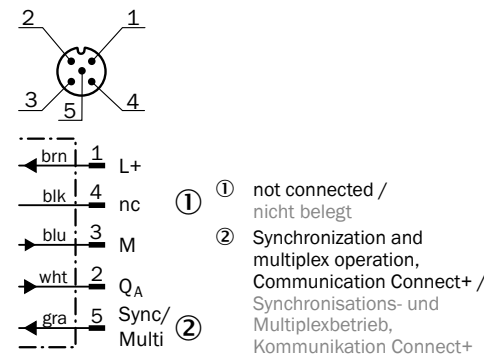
2 1
3 5 4

brn 1 L+
blk 4 nc ①
blu 3 M
wht 2 $Q_A$
gra 5 Sync/ Multi ②

① not connected / nicht belegt

② Synchronization and multiplex operation, Communication Connect+ / Synchronisations- und Multiplexbetrieb, Kommunikation Connect+